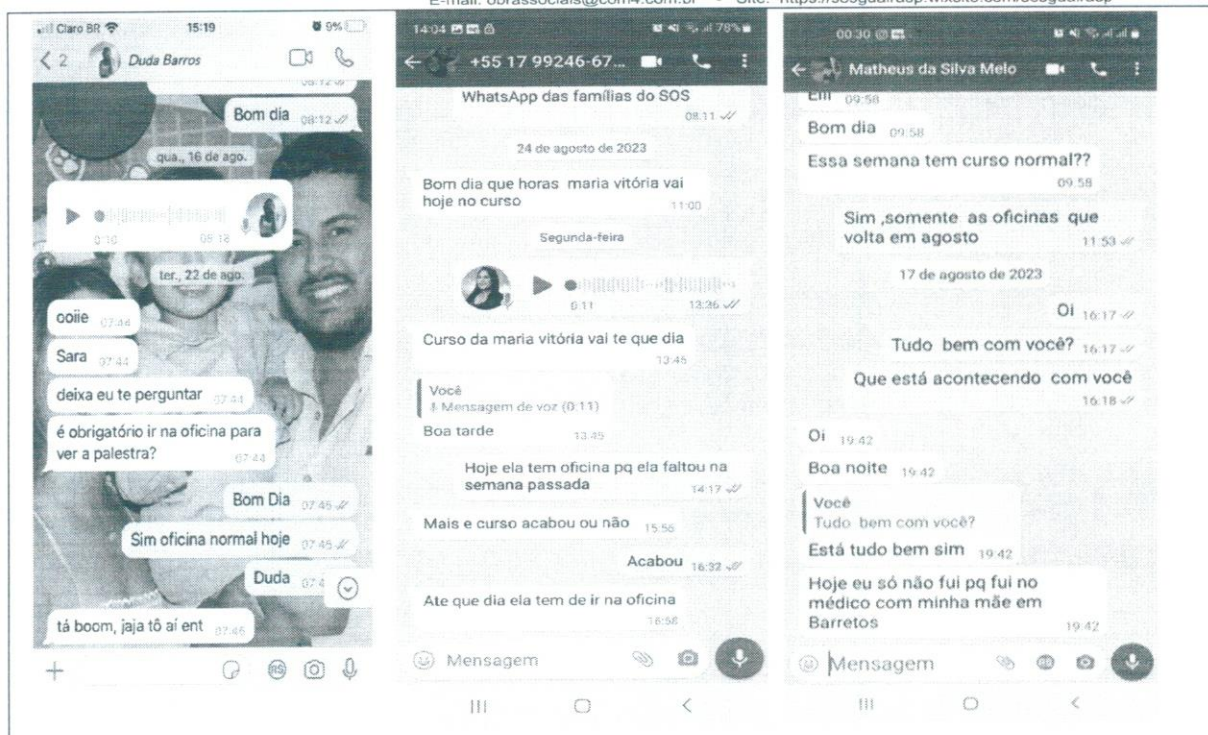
E-mail: obrassociais@com4.com.br • Site: https://sosguaira.wixsite.com/sosguairasp

Claro BR 15:19 9%
2 Duda Barros
08:12
Bom dia 08:12
qua., 16 de ago.
0:16 09:18
ter., 22 de ago.
coiie 07:44
Sara 07:44
deixa eu te perguntar 07:44
é obrigatório ir na oficina para ver a palestra? 07:44
Bom Dia 07:45
Sim oficina normal hoje 07:45
Duda 07:4
tá boom, jaja tô aí ent 07:46

14:04 78%
+55 17 99246-67...
WhatsApp das famílias do SOS 08:11
24 de agosto de 2023
Bom dia que horas maria vitória vai hoje no curso 11:00
Segunda-feira
0:11 13:26
Curso da maria vitória vai te que dia 13:45
Você
Mensagem de voz (0:11)
Boa tarde 13:45
Hoje ela tem oficina pq ela faltou na semana passada 14:17
Mais e curso acabou ou não 15:56
Acabou 16:32
Ate que dia ela tem de ir na oficina 16:58
Mensagem

00:30
Matheus da Silva Melo
Em 09:58
Bom dia 09:58
Essa semana tem curso normal?? 09:58
Sim ,somente as oficinas que volta em agosto 11:53
17 de agosto de 2023
Oi 16:17
Tudo bem com você? 16:17
Que está acontecendo com você 16:18
Oi 19:42
Boa noite 19:42
Você
Tudo bem com você?
Está tudo bem sim 19:42
Hoje eu só não fui pq fui no médico com minha mãe em Barretos 19:42
Mensagem